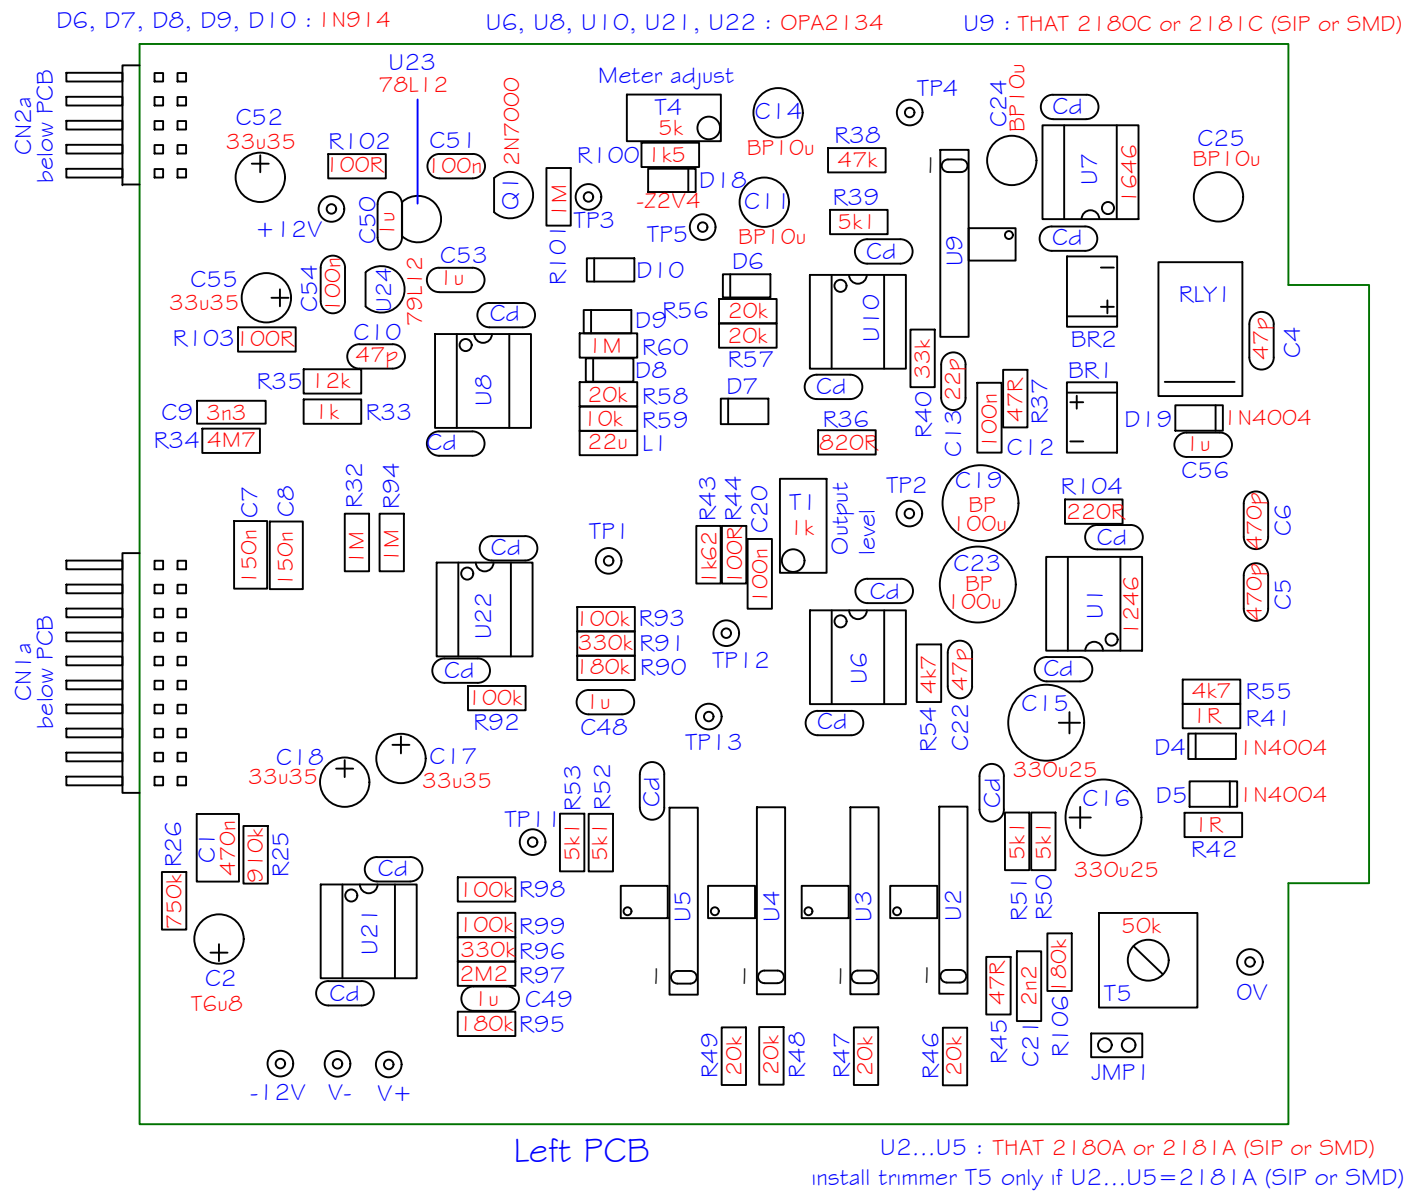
D6, D7, D8, D9, D10 : 1N914
U6, U8, U10, U21, U22 : OPA2134
U9 : THAT 2180C or 2181C (SIP or SMD)

CN2a below PCB
U23 78L12
C52 33u35
R102 100R
C51 100n
2N7000 Q1
Meter adjust T4 5k
R100 1k5
D18 -Z2V4
C14 BP10u
TP4
C24 BP10u
Cd
U7 1646
C25 BP10u
R38 47k
R39 5k1
C11 BP10u
+12V
C50 1u
R101 1M
TP3
TP5
Cd
U9
Cd
C55 33u35
C54 100n
U24 79L12
C53 1u
D10
D6
U10
BR2
RLY1
C4 47p
R103 100R
C10 47p
Cd
U8
D9 R56
20k
20k R57
1M R60
D8
R58 20k
R59 10k
L1 22u
D7
R35 12k
R33 1k
C9 3n3
R34 4M7
Cd
Cd
R40 33k
C13 22p
R36 820R
100n C12
R37 47R
BR1
D19 1N4004
1u C56
C7 150n
C8 150n
R32 1M
R94 1M
TP1
R43 1k62
R44 100R
C20 100n
T1 1k
Output level
TP2
C19 BP 100u
R104 220R
C6 470p
CN1a below PCB
Cd
U22
Cd
R92 100k
R93 100k
R91 330k
R90 180k
C48 1u
TP12
TP13
C23 BP 100u
Cd
U1 1246
C5 470p
Cd
U6
Cd
R54 4k7
C22 47p
Cd
C15 330u25
R55 4k7
R41 1R
D4 1N4004
D5 1N4004
C18 33u35
C17 33u35
R53 5k1
R52 5k1
TP11
Cd
Cd
U5
U4
U3
U2
R51 5k1
R50 5k1
C16 330u25
R42 1R
R26 750k
C1 470n
R25 910k
Cd
U21
Cd
R98 100k
R99 100k
R96 330k
R97 2M2
C49 1u
R95 180k
C2 T6u8
R45 47R
C21 2n2
R106 180k
50k T5
0V
JMP1
R49 20k
R48 20k
R47 20k
R46 20k
-12V V- V+
Left PCB
U2...U5 : THAT 2180A or 2181A (SIP or SMD)
install trimmer T5 only if U2...U5=2181A (SIP or SMD)